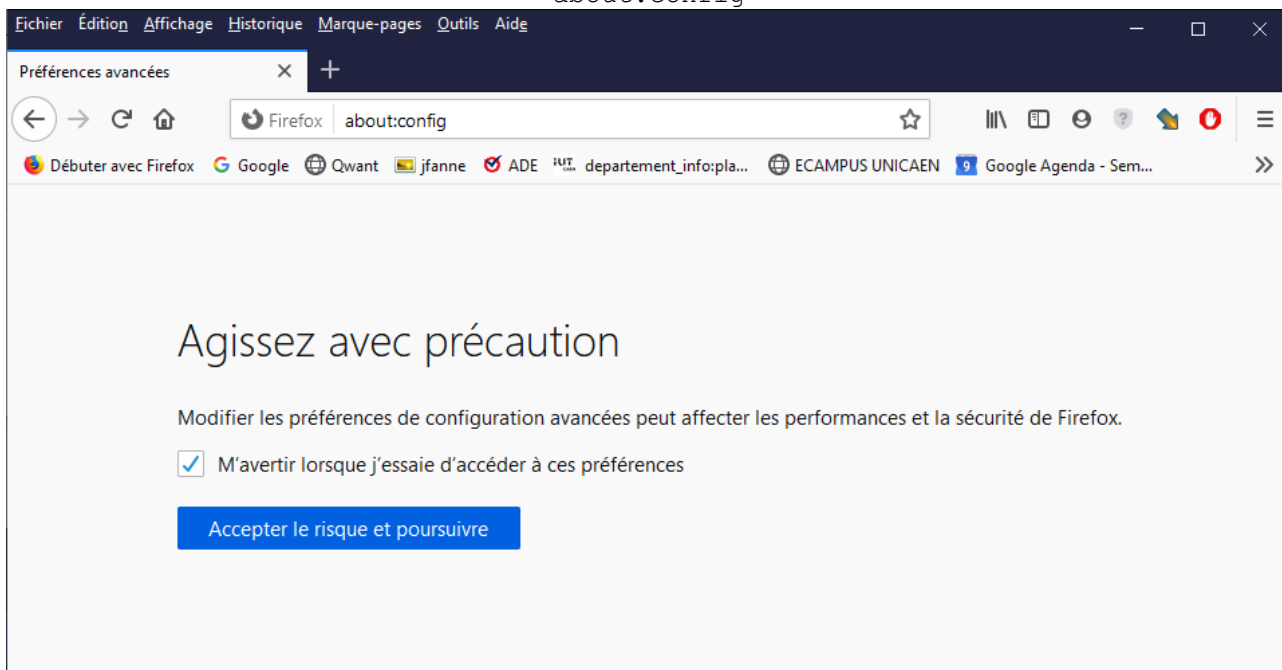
about:config

Fichier Édition Affichage Historique Marque-pages Outils Aide

Préférences avancées

Firefox about:config

Débuter avec Firefox Google Qwant jfanne ADE departement_info:pla... ECAMPUS UNICAEN Google Agenda - Sem...

Agissez avec précaution

Modifier les préférences de configuration avancées peut affecter les performances et la sécurité de Firefox.

M'avertir lorsque j'essaie d'accéder à ces préférences

Accepter le risque et poursuivre